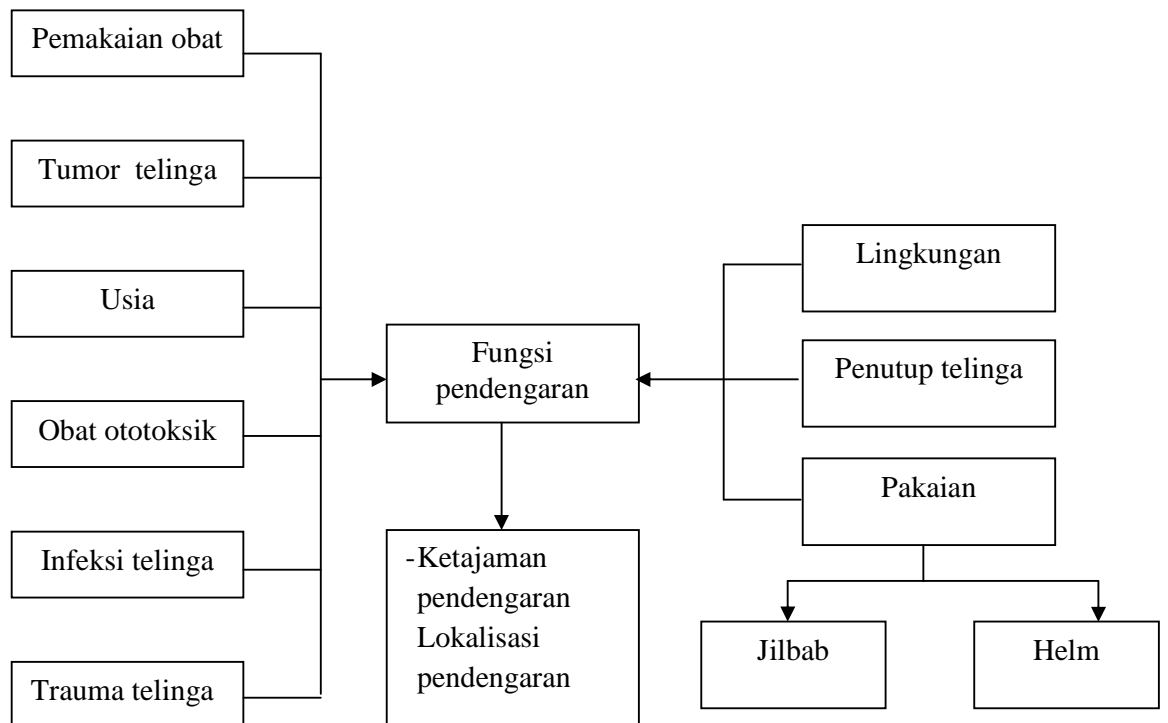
Pemakaian obat

Tumor telinga

Usia

Obat ototoksik

Infeksi telinga

Trauma telinga

Fungsi pendengaran

-Ketajaman pendengaran Lokalisasi pendengaran

Lingkungan

Penutup telinga

Pakaian

Jilbab

Helm